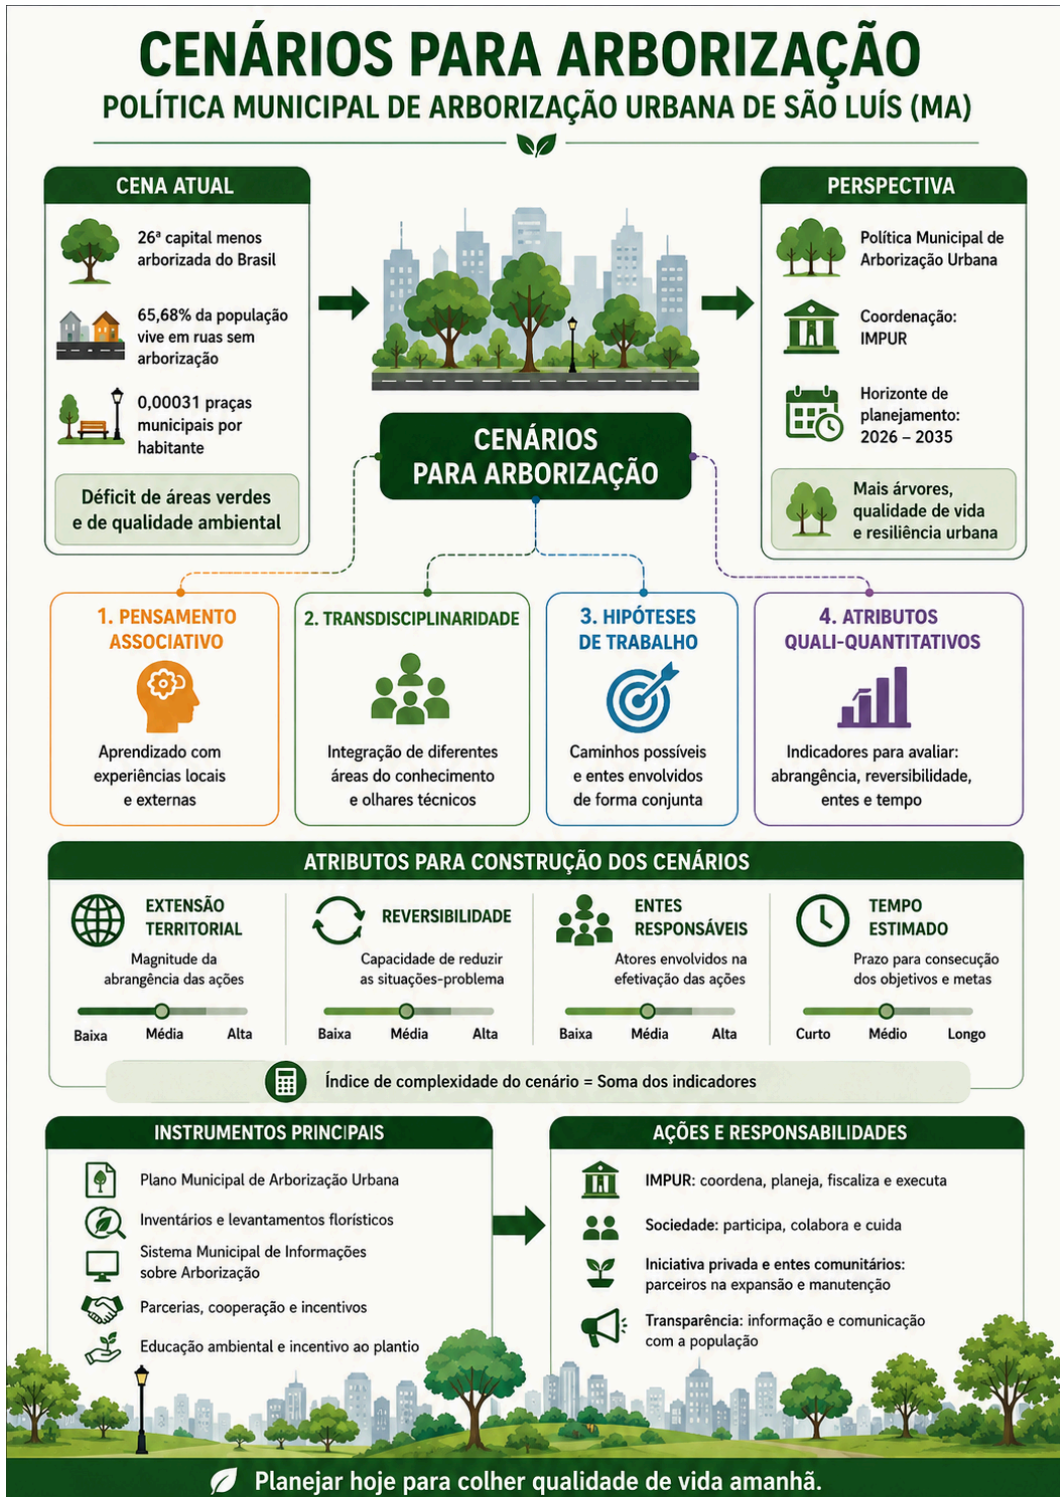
CENÁRIOS PARA ARBORIZAÇÃO

POLÍTICA MUNICIPAL DE ARBORIZAÇÃO URBANA DE SÃO LUÍS (MA)

CENA ATUAL

26ª capital menos arborizada do Brasil

65,68% da população vive em ruas sem arborização

0,00031 praças municipais por habitante

Déficit de áreas verdes e de qualidade ambiental

PERSPECTIVA

Política Municipal de Arborização Urbana

Coordenação: IMPUR

Horizonte de planejamento: 2026 – 2035

Mais árvores, qualidade de vida e resiliência urbana

CENÁRIOS PARA ARBORIZAÇÃO

1. PENSAMENTO ASSOCIATIVO

Aprendizado com experiências locais e externas

2. TRANSDISCIPLINARIDADE

Integração de diferentes áreas do conhecimento e olhares técnicos

3. HIPÓTESES DE TRABALHO

Caminhos possíveis e entes envolvidos de forma conjunta

4. ATRIBUTOS QUALI-QUANTITATIVOS

Indicadores para avaliar: abrangência, reversibilidade, entes e tempo

ATRIBUTOS PARA CONSTRUÇÃO DOS CENÁRIOS

EXTENSÃO TERRITORIAL

Magnitude da abrangência das ações

Baixa Média Alta

REVERSIBILIDADE

Capacidade de reduzir as situações-problema

Baixa Média Alta

ENTES RESPONSÁVEIS

Atores envolvidos na efetivação das ações

Baixa Média Alta

TEMPO ESTIMADO

Prazo para consecução dos objetivos e metas

Curto Médio Longo

Índice de complexidade do cenário = Soma dos indicadores

INSTRUMENTOS PRINCIPAIS

Plano Municipal de Arborização Urbana

Inventários e levantamentos florísticos

Sistema Municipal de Informações sobre Arborização

Parcerias, cooperação e incentivos

Educação ambiental e incentivo ao plantio

AÇÕES E RESPONSABILIDADES

IMPUR: coordena, planeja, fiscaliza e executa

Sociedade: participa, colabora e cuida

Iniciativa privada e entes comunitários: parceiros na expansão e manutenção

Transparência: informação e comunicação com a população

Planejar hoje para colher qualidade de vida amanhã.